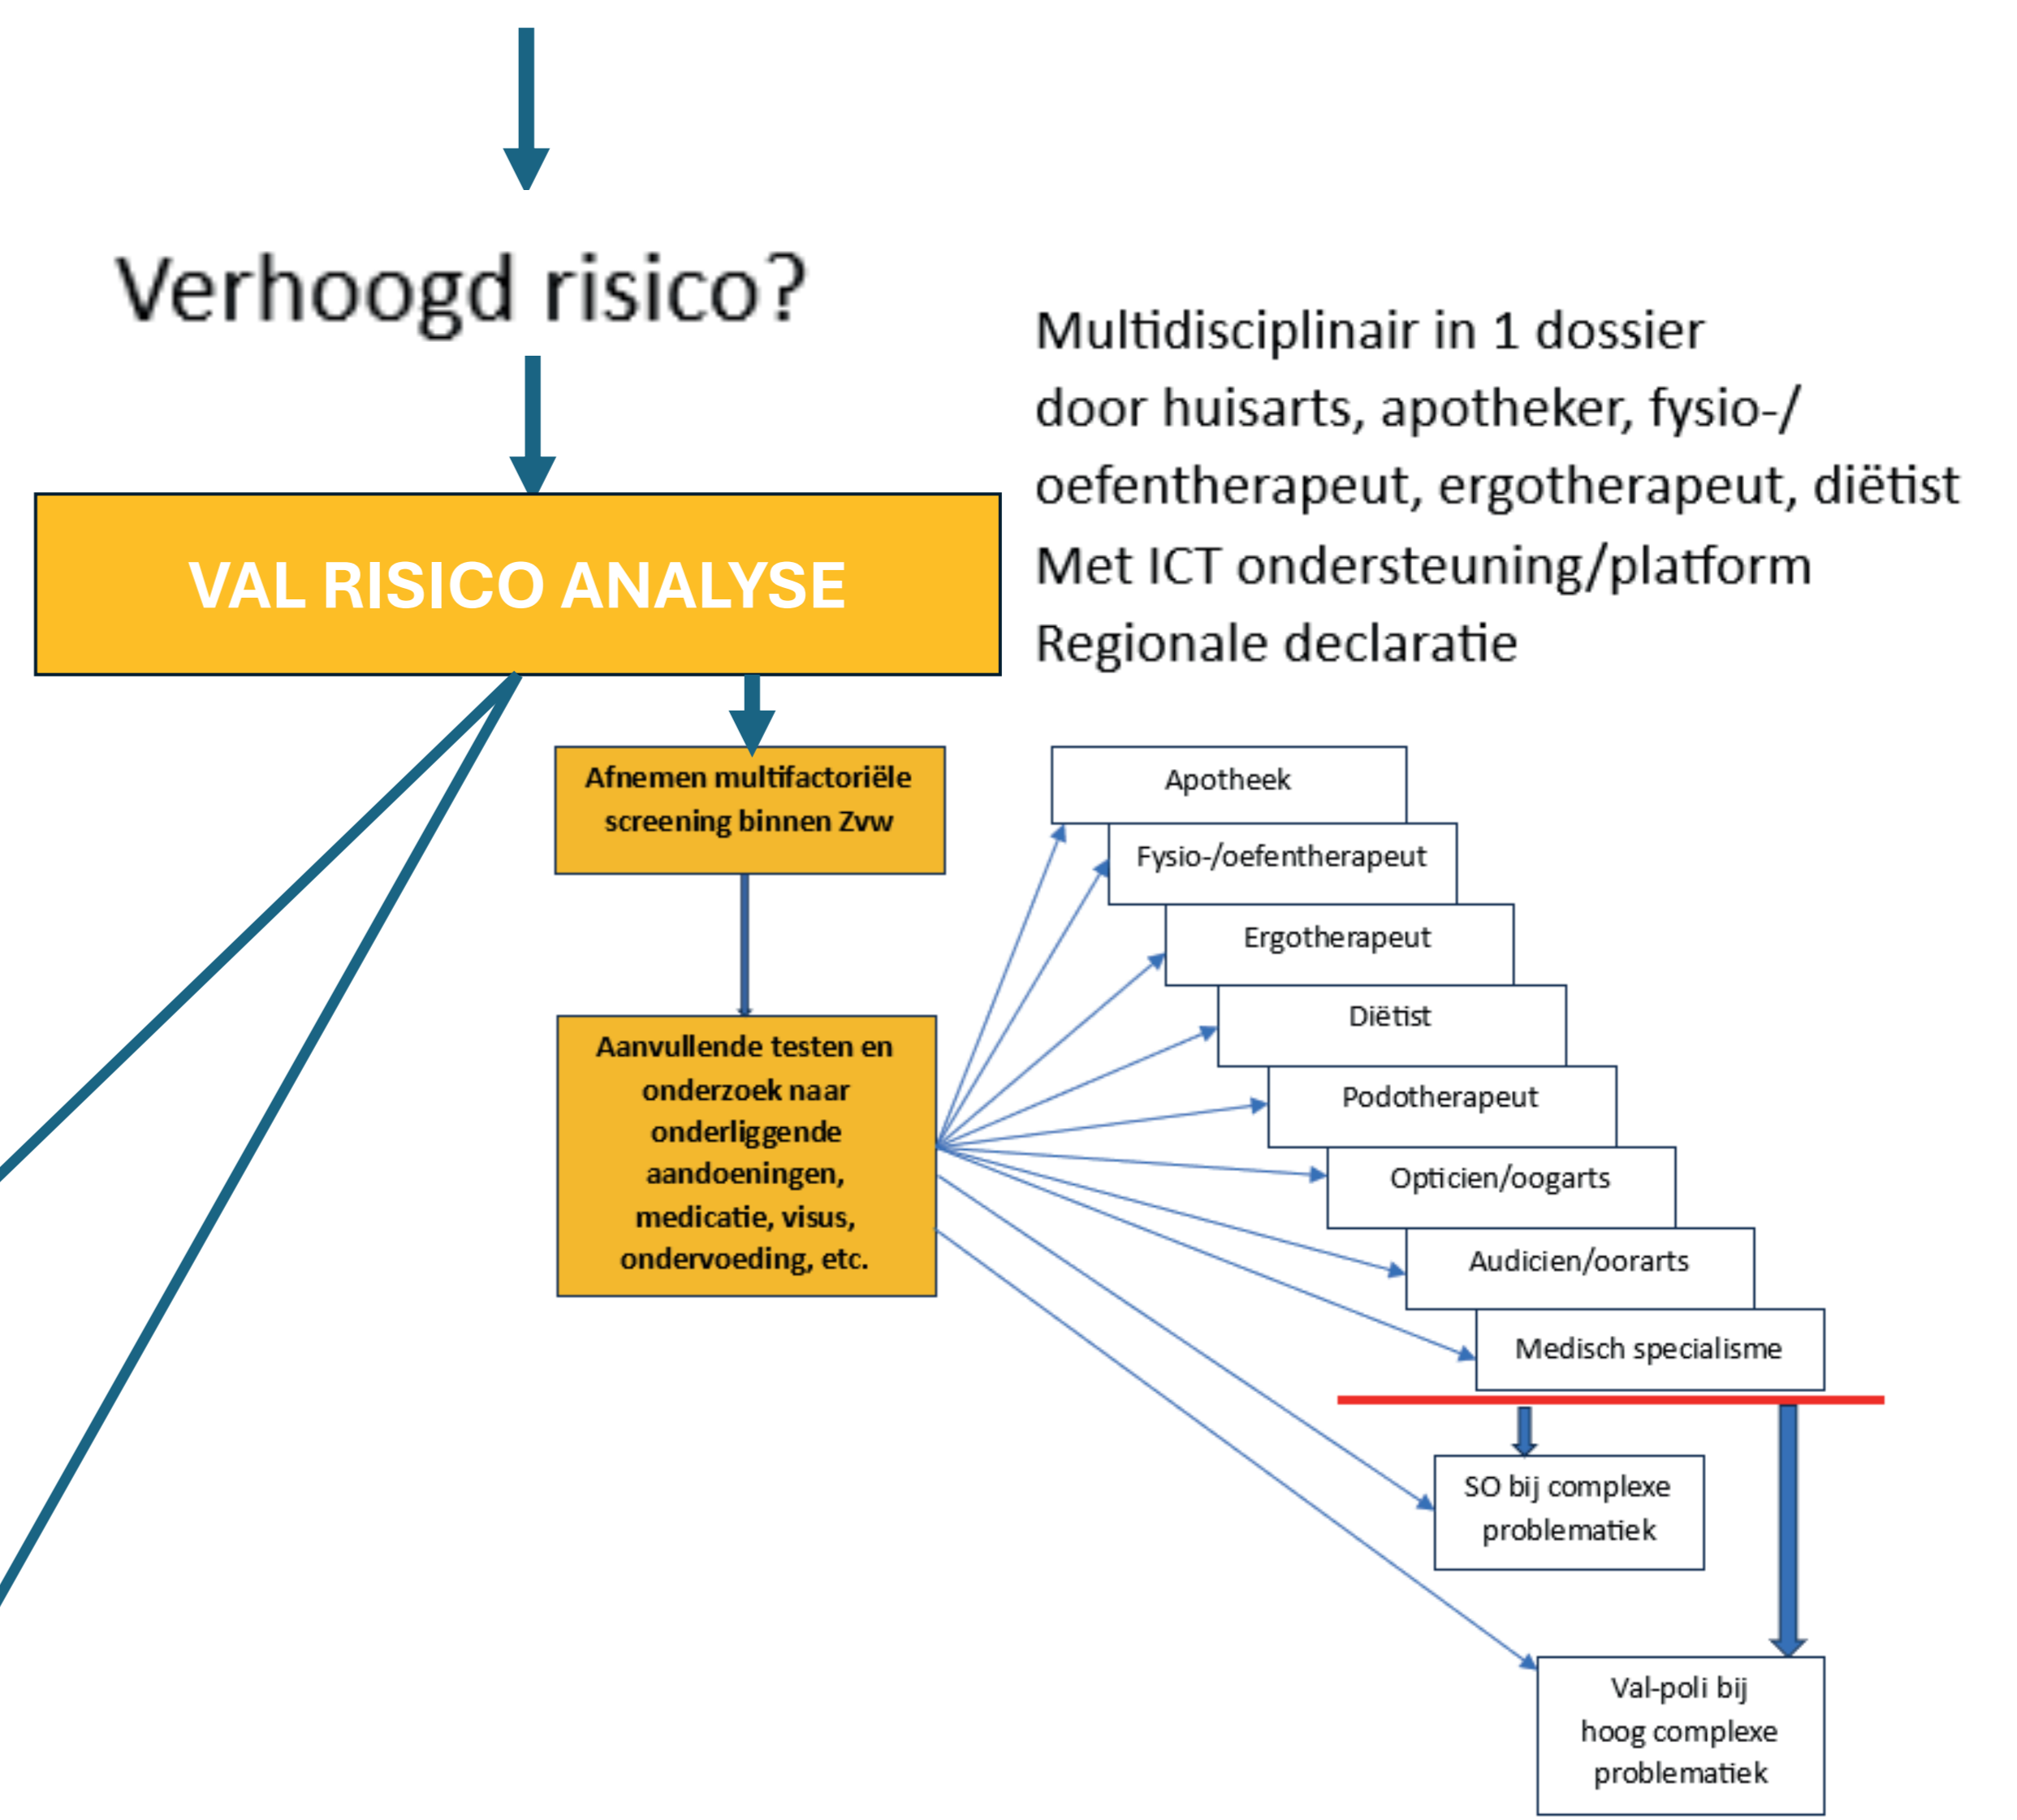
Verhoogd risico?

Multidisciplinair in 1 dossier
door huisarts, apotheker, fysio-/
oefentherapeut, ergotherapeut, diëtist
Met ICT ondersteuning/platform
Regionale declaratie

VAL RISICO ANALYSE

Afnemen multifactoriële screening binnen Zvw

Aanvullende testen en onderzoek naar onderliggende aandoeningen, medicatie, visus, ondervoeding, etc.

Apotheek

Fysio-/oefentherapeut

Ergotherapeut

Diëtist

Podotherapeut

Opticien/oogarts

Audicien/oorarts

Medisch specialisme

SO bij complexe problematiek

Val-poli bij hoog complexe problematiek